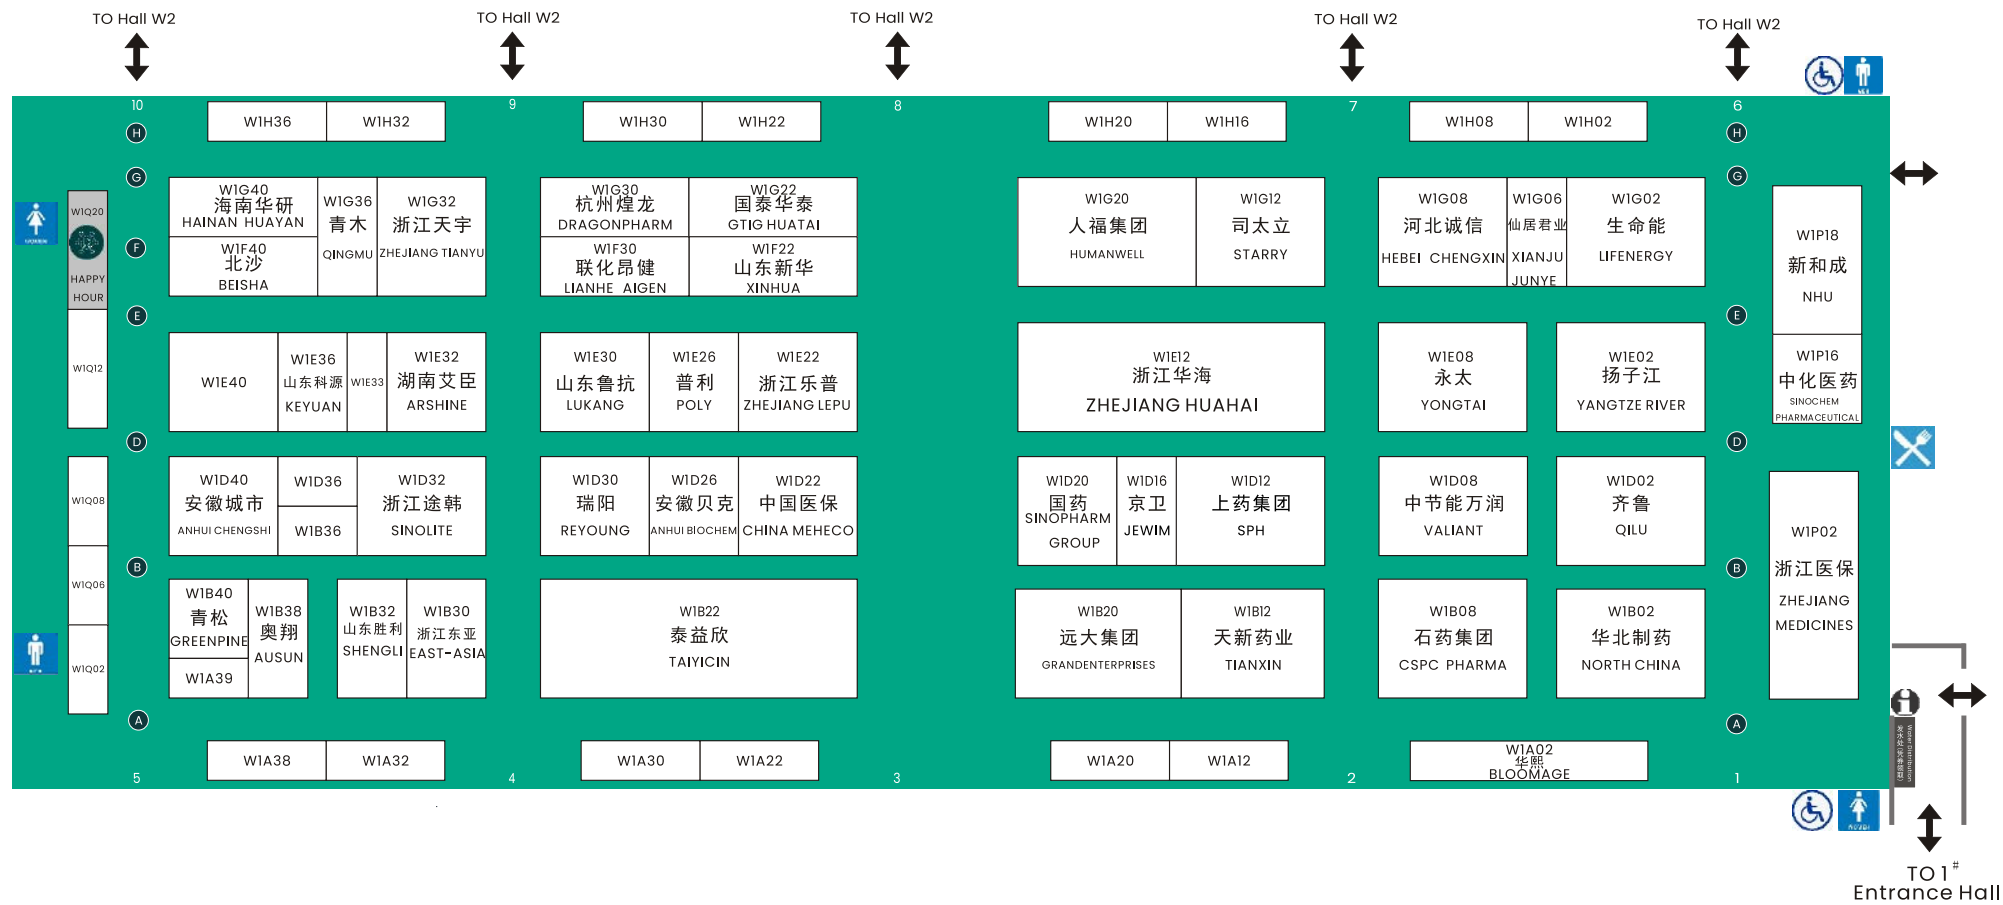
TO Hall W2 TO Hall W2 TO Hall W2 TO Hall W2 TO Hall W2

10 9 8 7 6

W1H36 W1H32 W1H30 W1H22 W1H20 W1H16 W1H08 W1H02

H G F E D B A

W1Q20 HAPPY HOUR

W1G40 海南华研 HAINAN HUAYAN
W1G36 青木 QINGMU
W1G32 浙江天宇 ZHEJIANG TIANYU
W1F40 北沙 BEISHA
W1G30 杭州煌龙 DRAGONPHARM
W1G22 国泰华泰 GTIG HUATAI
W1F30 联化昂健 LIANHE AIGEN
W1F22 山东新华 XINHUA
W1G20 人福集团 HUMANWELL
W1G12 司太立 STARRY
W1G08 河北诚信 HEBEI CHENGXIN
W1G06 仙居君业 XIANJU JUNYE
W1G02 生命能 LIFENERGY
W1P18 新和成 NHU

W1Q12

W1E40
W1E36 山东科源 KEYUAN
W1E33
W1E32 湖南艾臣 ARSHINE
W1E30 山东鲁抗 LUKANG
W1E26 普利 POLY
W1E22 浙江乐普 ZHEJIANG LEPU
W1E12 浙江华海 ZHEJIANG HUAHAI
W1E08 永太 YONGTAI
W1E02 扬子江 YANGTZE RIVER
W1P16 中化医药 SINOCHEM PHARMACEUTICAL

W1Q08
W1D40 安徽城市 ANHUI CHENGSHI
W1D36
W1B36
W1D32 浙江途韩 SINOLITE
W1D30 瑞阳 REYOUNG
W1D26 安徽贝克 ANHUI BIOCHEM
W1D22 中国医保 CHINA MEHECO
W1D20 国药 SINOPHARM GROUP
W1D16 京卫 JEWIM
W1D12 上药集团 SPH
W1D08 中节能万润 VALIANT
W1D02 齐鲁 QILU
W1P02 浙江医保 ZHEJIANG MEDICINES

W1Q06
W1Q02
W1B40 青松 GREENPINE
W1A39
W1B38 奥翔 AUSUN
W1B32 山东胜利 SHENGLI
W1B30 浙江东亚 EAST-ASIA
W1B22 泰益欣 TAIYICIN
W1B20 远大集团 GRANDENTERPRISES
W1B12 天新药业 TIANXIN
W1B08 石药集团 CSPC PHARMA
W1B02 华北制药 NORTH CHINA

W1A38 W1A32 W1A30 W1A22 W1A20 W1A12
W1A02 华熙 BLOOMAGE

5 4 3 2 1

TO 1# Entrance Hall